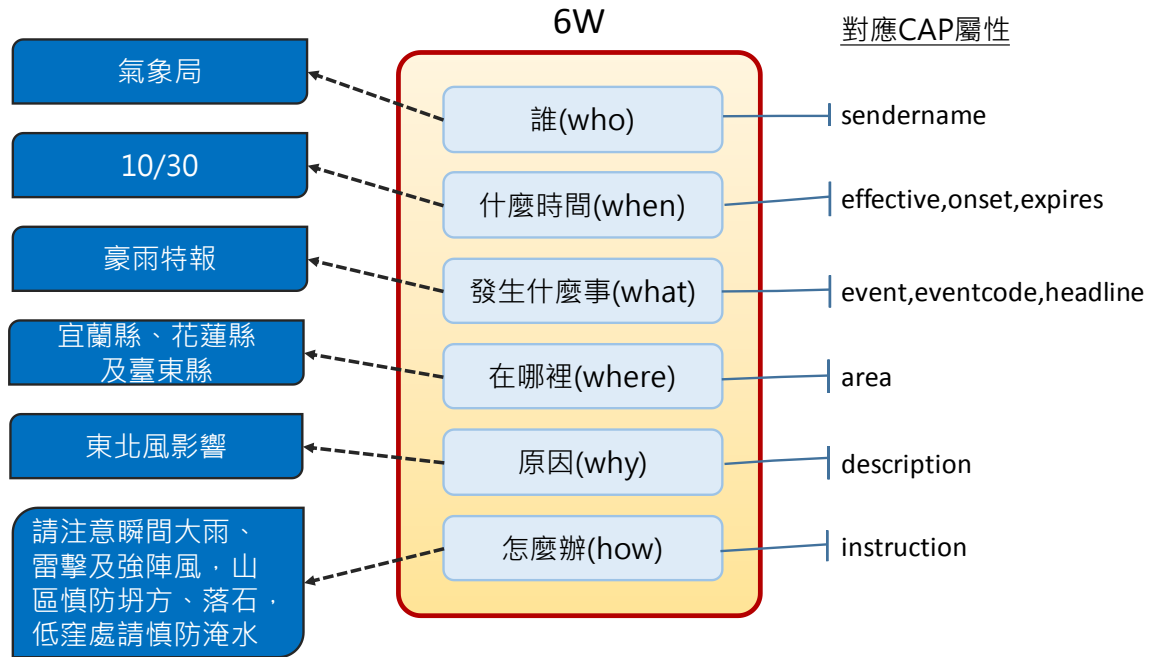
6W

對應CAP屬性

氣象局

誰(who)

sendername

10/30

什麼時間(when)

effective,onset,expires

豪雨特報

發生什麼事(what)

event,eventcode,headline

宜蘭縣、花蓮縣及臺東縣

在哪裡(where)

area

東北風影響

原因(why)

description

請注意瞬間大雨、雷擊及強陣風，山區慎防坍方、落石，低窪處請慎防淹水

怎麼辦(how)

instruction